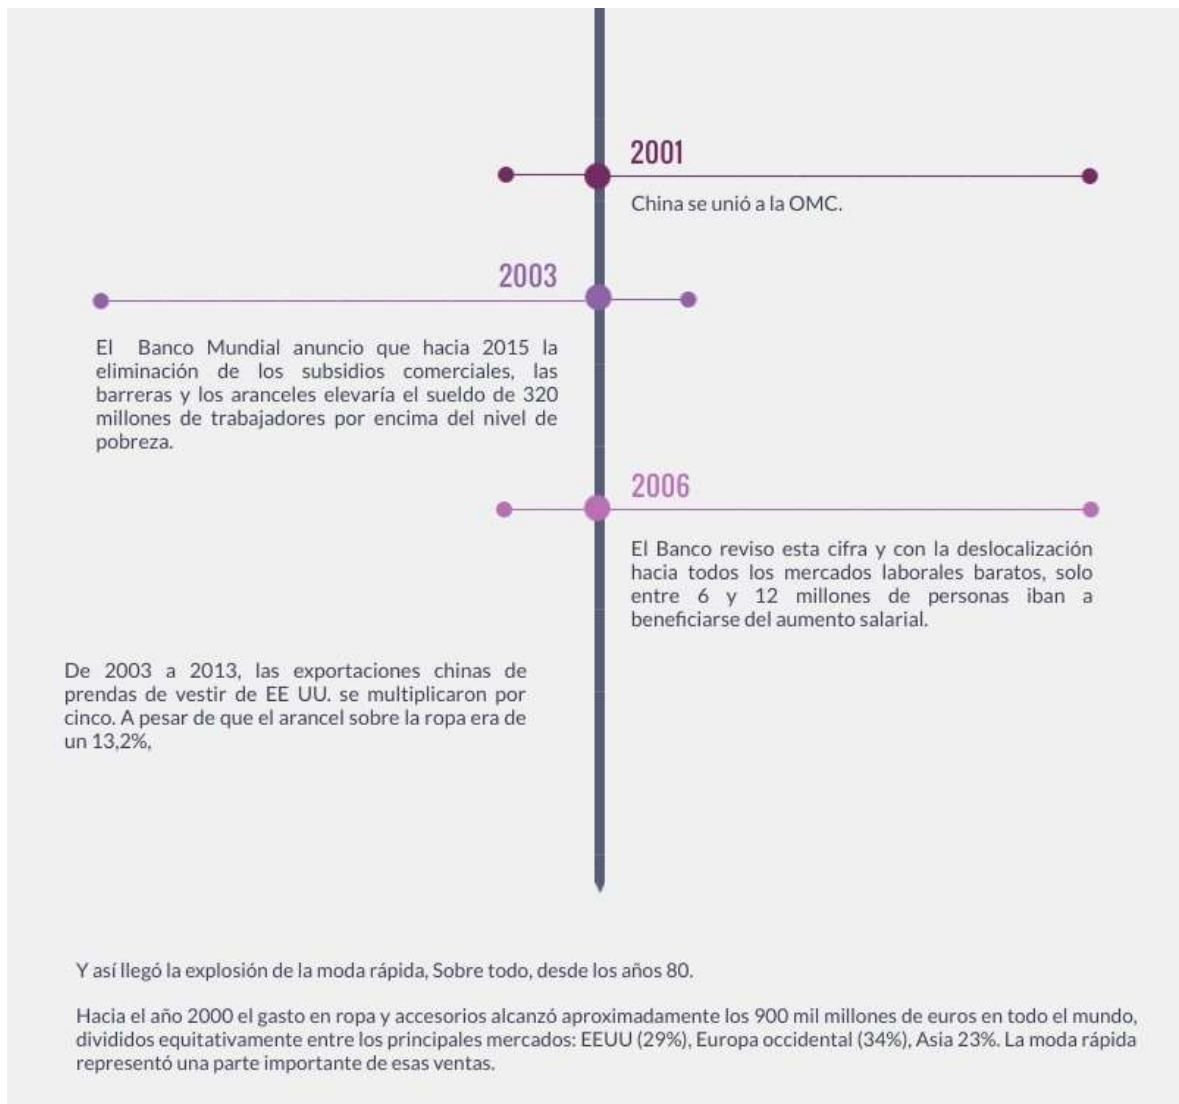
2001

China se unió a la OMC.

2003

El Banco Mundial anuncio que hacia 2015 la eliminación de los subsidios comerciales, las barreras y los aranceles elevaría el sueldo de 320 millones de trabajadores por encima del nivel de pobreza.

2006

El Banco reviso esta cifra y con la deslocalización hacia todos los mercados laborales baratos, solo entre 6 y 12 millones de personas iban a beneficiarse del aumento salarial.

De 2003 a 2013, las exportaciones chinas de prendas de vestir de EE UU. se multiplicaron por cinco. A pesar de que el arancel sobre la ropa era de un 13,2%,

Y así llegó la explosión de la moda rápida, Sobre todo, desde los años 80.

Hacia el año 2000 el gasto en ropa y accesorios alcanzó aproximadamente los 900 mil millones de euros en todo el mundo, divididos equitativamente entre los principales mercados: EEUU (29%), Europa occidental (34%), Asia 23%. La moda rápida representó una parte importante de esas ventas.